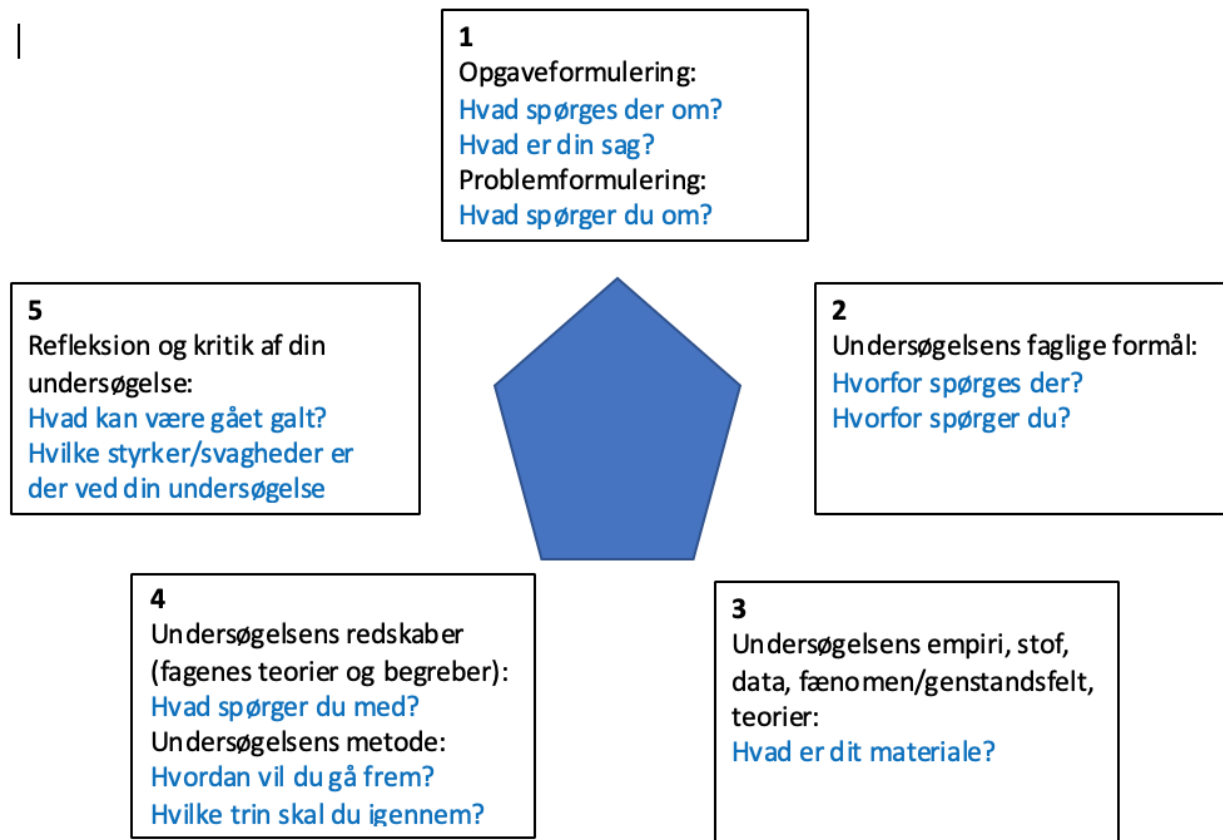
1
Opgaveformulering:
Hvad spørges der om?
Hvad er din sag?
Problemformulering:
Hvad spørger du om?

5
Refleksion og kritik af din undersøgelse:
Hvad kan være gået galt?
Hvilke styrker/svagheder er der ved din undersøgelse

2
Undersøgelsens faglige formål:
Hvorfor spørges der?
Hvorfor spørger du?

4
Undersøgelsens redskaber (fagenes teorier og begreber):
Hvad spørger du med?
Undersøgelsens metode:
Hvordan vil du gå frem?
Hvilke trin skal du igennem?

3
Undersøgelsens empiri, stof, data, fænomen/genstandsfelt, teorier:
Hvad er dit materiale?